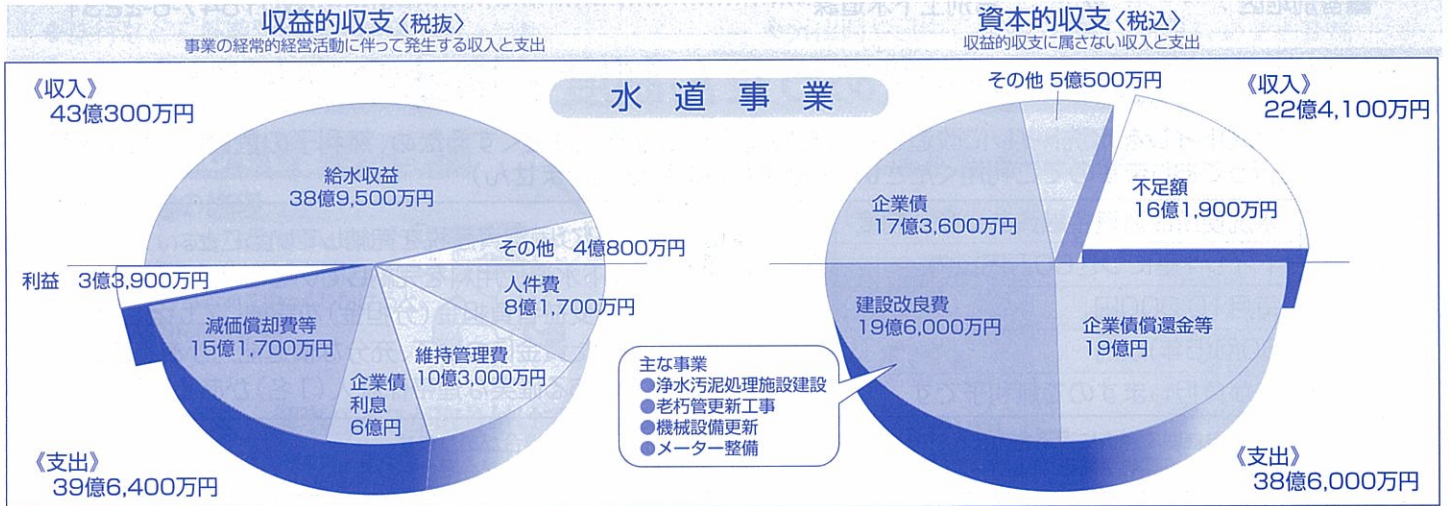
収益的収支〈税抜〉
事業の経常的経営活動に伴って発生する収入と支出

資本的収支〈税込〉
収益的収支に属さない収入と支出

水道事業

《収入》
43億300万円

給水収益
38億9,500万円

その他　4億800万円

利益　3億3,900万円

人件費
8億1,700万円

減価償却費等
15億1,700万円

維持管理費
10億3,000万円

企業債
利息
6億円

《支出》
39億6,400万円

その他 5億500万円

《収入》
22億4,100万円

企業債
17億3,600万円

不足額
16億1,900万円

建設改良費
19億6,000万円

企業債償還金等
19億円

主な事業
●浄水汚泥処理施設建設
●老朽管更新工事
●機械設備更新
●メーター整備

《支出》
38億6,000万円